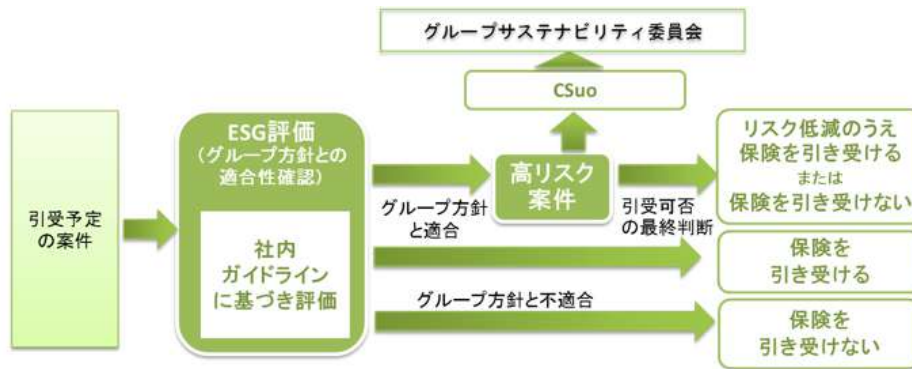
グループサステナビリティ委員会

CSuo

引受予定の案件

ESG評価
（グループ方針との適合性確認）

社内ガイドラインに基づき評価

グループ方針と適合

高リスク案件

引受可否の最終判断

リスク低減のうえ保険を引き受ける
または
保険を引き受けない

保険を引き受ける

グループ方針と不適合

保険を引き受けない